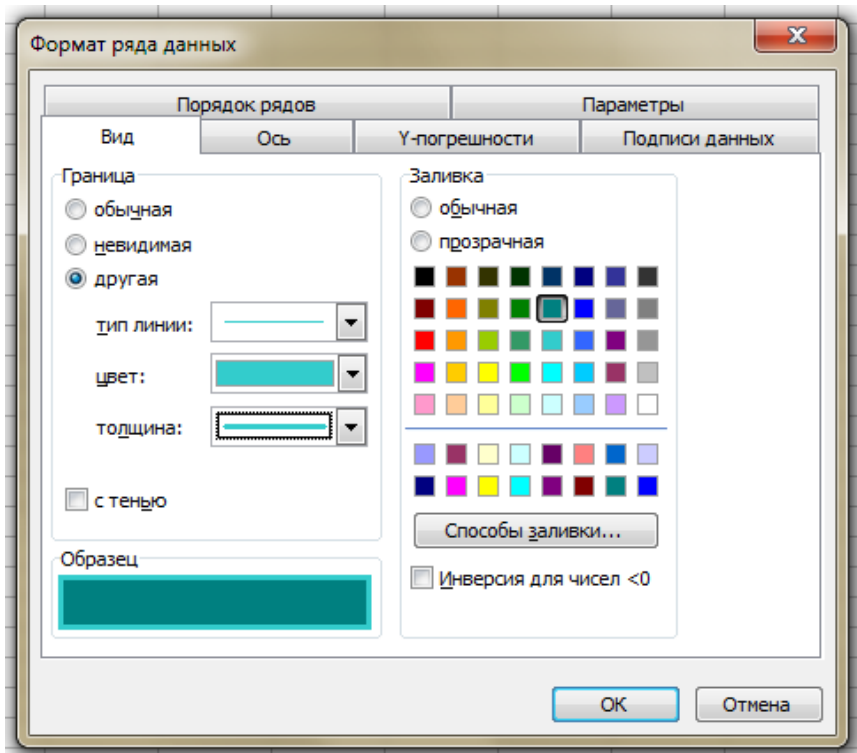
Формат ряда данных

Порядок рядов
Параметры
Вид
Ось
Y-погрешности
Подписи данных

Граница
обычная
невидимая
другая
тип линии:
цвет:
толщина:
с тенью

Образец

Заливка
обычная
прозрачная
Способы заливки...
Инверсия для чисел <0

OK
Отмена